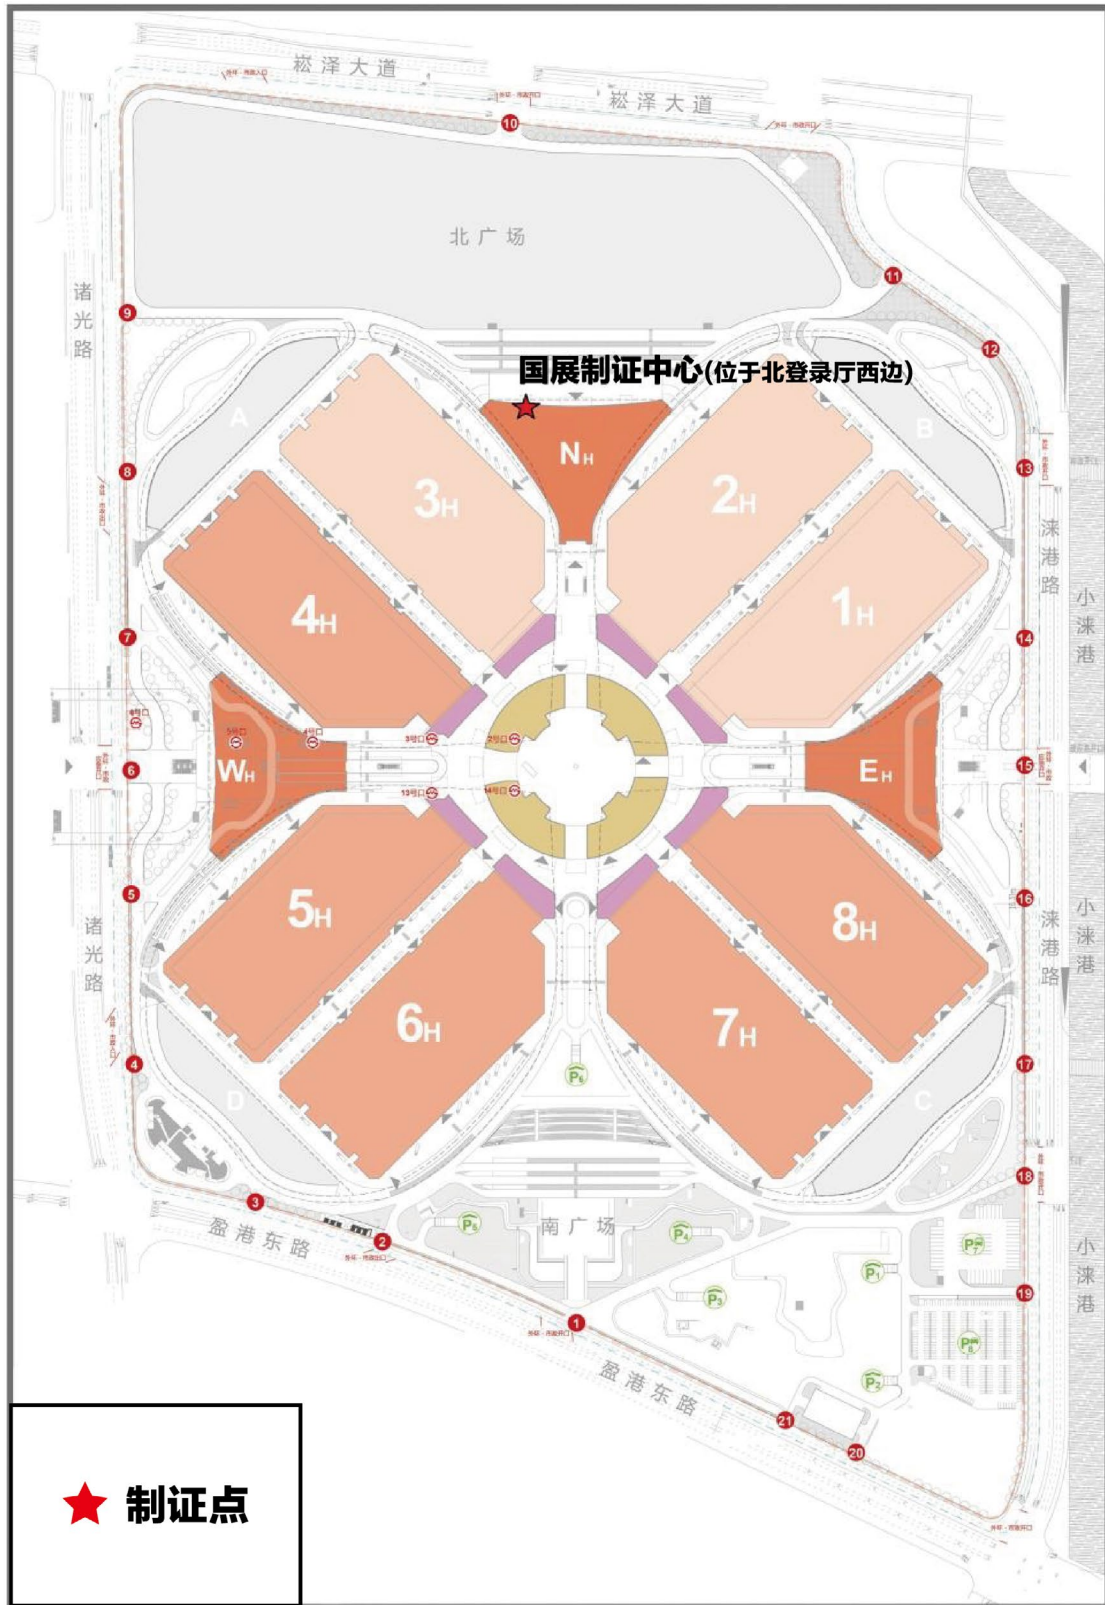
崧泽大道

崧泽大道

10

北广场

11

12

9

诸光路

国展制证中心(位于北登录厅西边)

A

B

$N_H$

$3_H$

$2_H$

8

13

涞港路

$4_H$

$1_H$

小涞港

7

14

$W_H$

$E_H$

6

15

5

16

诸光路

$5_H$

$8_H$

涞港路

小涞港

$6_H$

$7_H$

4

17

D

C

P6

18

3

南广场

P5

P4

P7

盈港东路

2

P1

19

P3

1

P8

盈港东路

P2

21

20

小涞港

★ 制证点